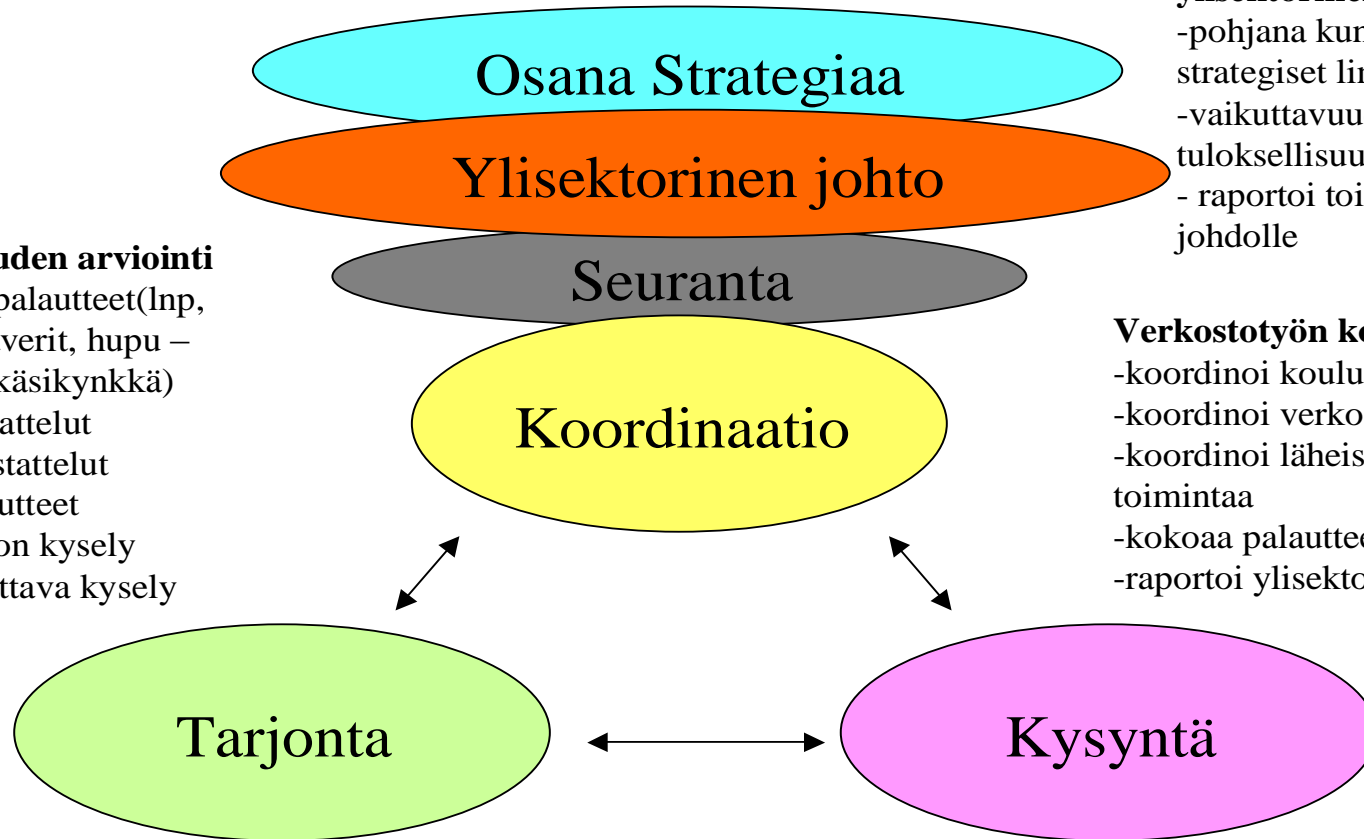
-pohjana kun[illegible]
strategiset lin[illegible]
-vaikuttavuu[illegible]
tuloksellisuu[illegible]
- raportoi toi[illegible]
johdolle

Osana Strategiaa

Ylisektorinen johto

Seuranta

uden arviointi
palautteet(lnp,
verit, hupu –
käsikynkkä)
attelut
stattelut
utteet
on kysely
ttava kysely

Koordinaatio

Verkostotyön ko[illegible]
-koordinoi koulu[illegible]
-koordinoi verko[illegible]
-koordinoi läheis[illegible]
toimintaa
-kokoaa palauttee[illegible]
-raportoi ylisekto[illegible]

Tarjonta

Kysyntä